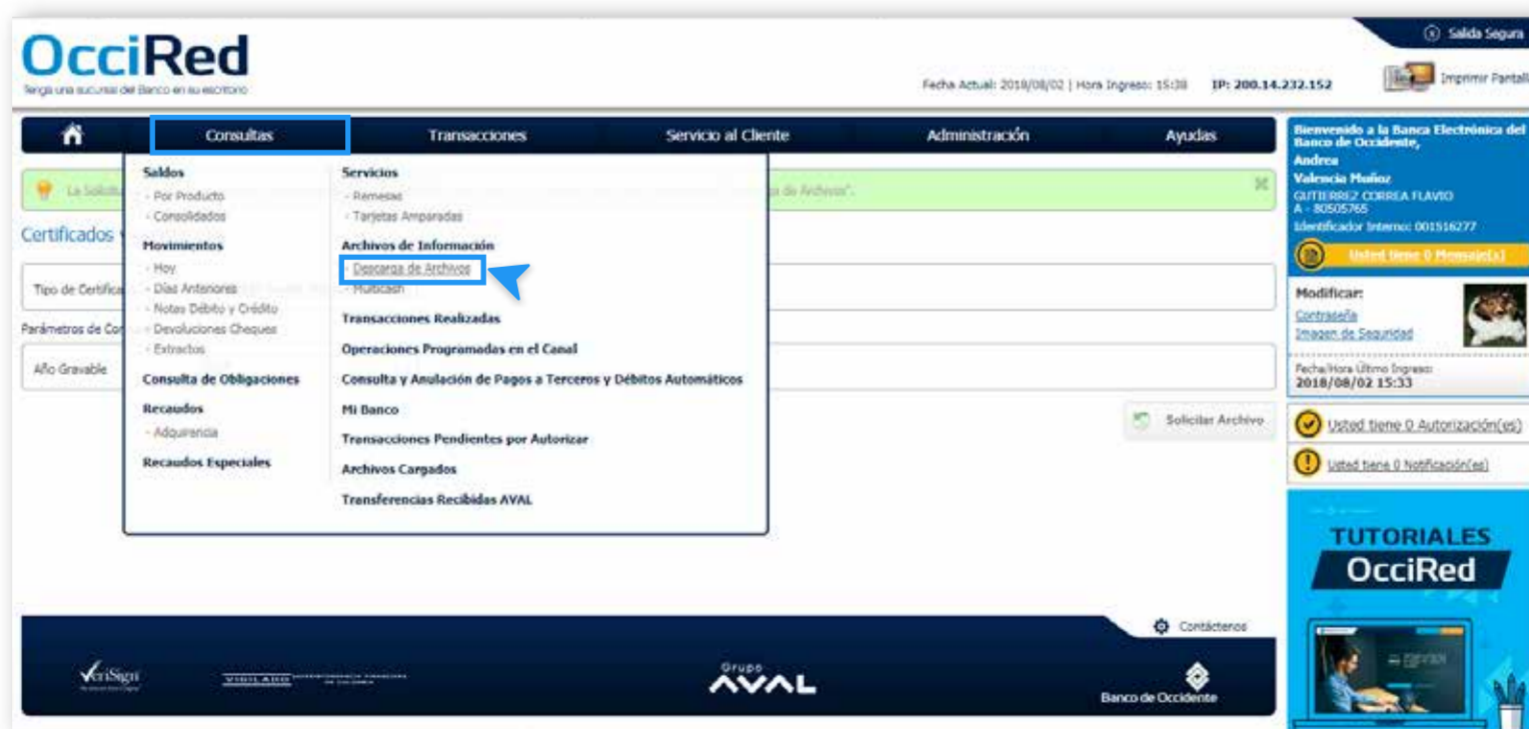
OcciRed
Tenga una sucursal del Banco en su escritorio

Salida Segura

Fecha Actual: 2018/08/02 | Hora Ingreso: 15:38 IP: 200.14.232.152

Imprimir Pantall

Consultas Transacciones Servicio al Cliente Administración Ayudas

Saldos
- Por Producto
- Consolidados
Movimientos
- Hoy
- Días Anteriores
- Notas Débito y Crédito
- Devoluciones Cheques
- Extractos
Consulta de Obligaciones
Recaudos
- Adquirencia
Recaudos Especiales

Servicios
- Remesas
- Tarjetas Amparadas
Archivos de Información
- Descarga de Archivos
- Multicash
Transacciones Realizadas
Operaciones Programadas en el Canal
Consulta y Anulación de Pagos a Terceros y Débitos Automáticos
Mi Banco
Transacciones Pendientes por Autorizar
Archivos Cargados
Transferencias Recibidas AVAL

La Solicitu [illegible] ga de Archivos".

Certificados

Tipo de Certifica

Parámetros de Co

Año Gravable

Solicitar Archivo

Bienvenido a la Banca Electrónica del Banco de Occidente,
Andrea
Valencia Muñoz
GUTIERREZ CORREA FLAVIO
A - 80505765
Identificador Interno: 001516277

Usted tiene 0 Mensaje(s)

Modificar:
Contraseña
Imagen de Seguridad

Fecha/Hora Último Ingreso:
2018/08/02 15:33

Usted tiene 0 Autorización(es)
Usted tiene 0 Notificación(es)

TUTORIALES
OcciRed

Contáctenos

VeriSign

VIGILADO

Grupo AVAL

Banco de Occidente